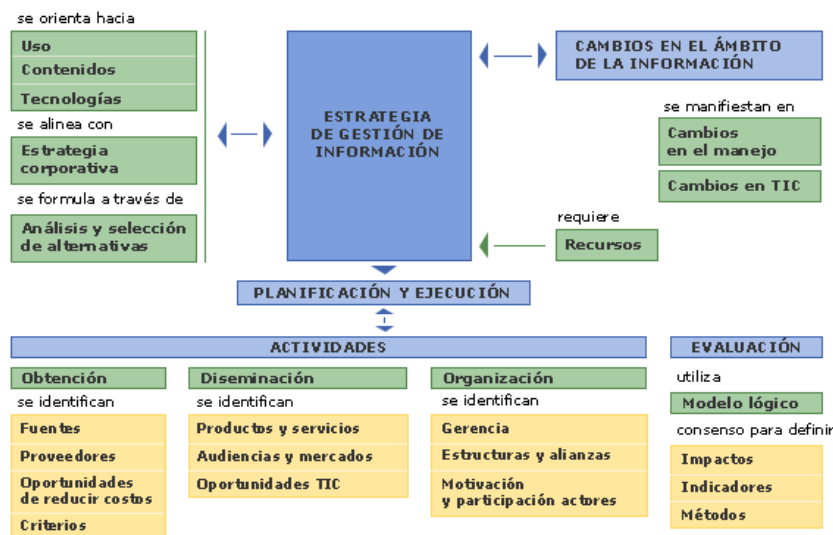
se orienta hacia

Uso

Contenidos

Tecnologías

se alinea con

Estrategia corporativa

se formula a través de

Análisis y selección de alternativas

ESTRATEGIA DE GESTIÓN DE INFORMACIÓN

CAMBIOS EN EL ÁMBITO DE LA INFORMACIÓN

se manifiestan en

Cambios en el manejo

Cambios en TIC

requiere

Recursos

PLANIFICACIÓN Y EJECUCIÓN

ACTIVIDADES

EVALUACIÓN

Obtención

se identifican

Fuentes

Proveedores

Oportunidades de reducir costos

Criterios

Diseminación

se identifican

Productos y servicios

Audiencias y mercados

Oportunidades TIC

Organización

se identifican

Gerencia

Estructuras y alianzas

Motivación y participación actores

utiliza

Modelo lógico

consenso para definir

Impactos

Indicadores

Métodos